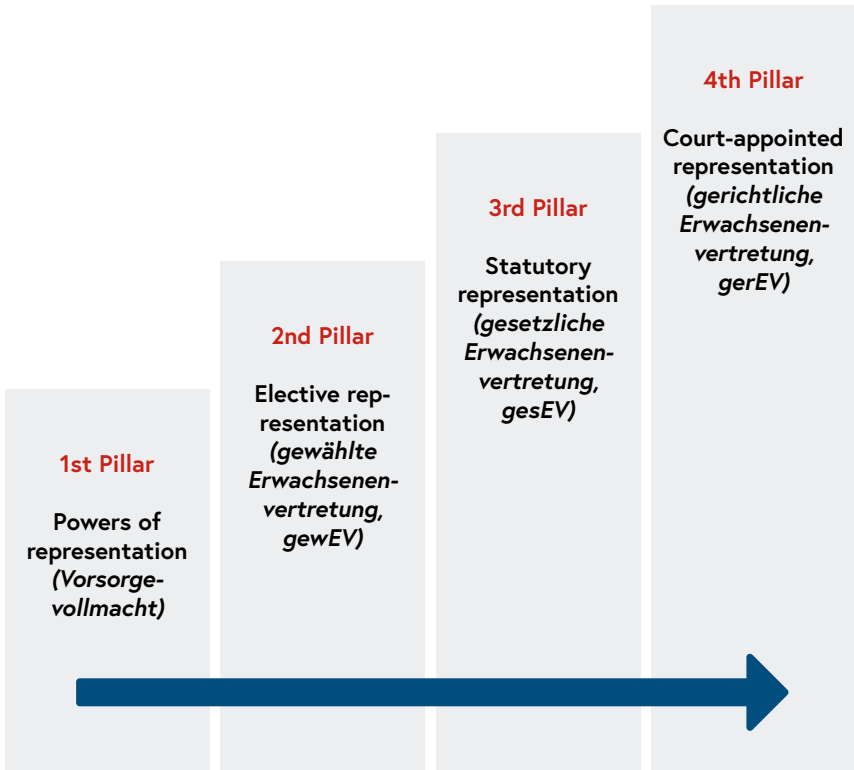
1st Pillar

Powers of representation (Vorsorgevollmacht)

2nd Pillar

Elective representation (gewählte Erwachsenenvertretung, gewEV)

3rd Pillar

Statutory representation (gesetzliche Erwachsenenvertretung, gesEV)

4th Pillar

Court-appointed representation (gerichtliche Erwachsenenvertretung, gerEV)